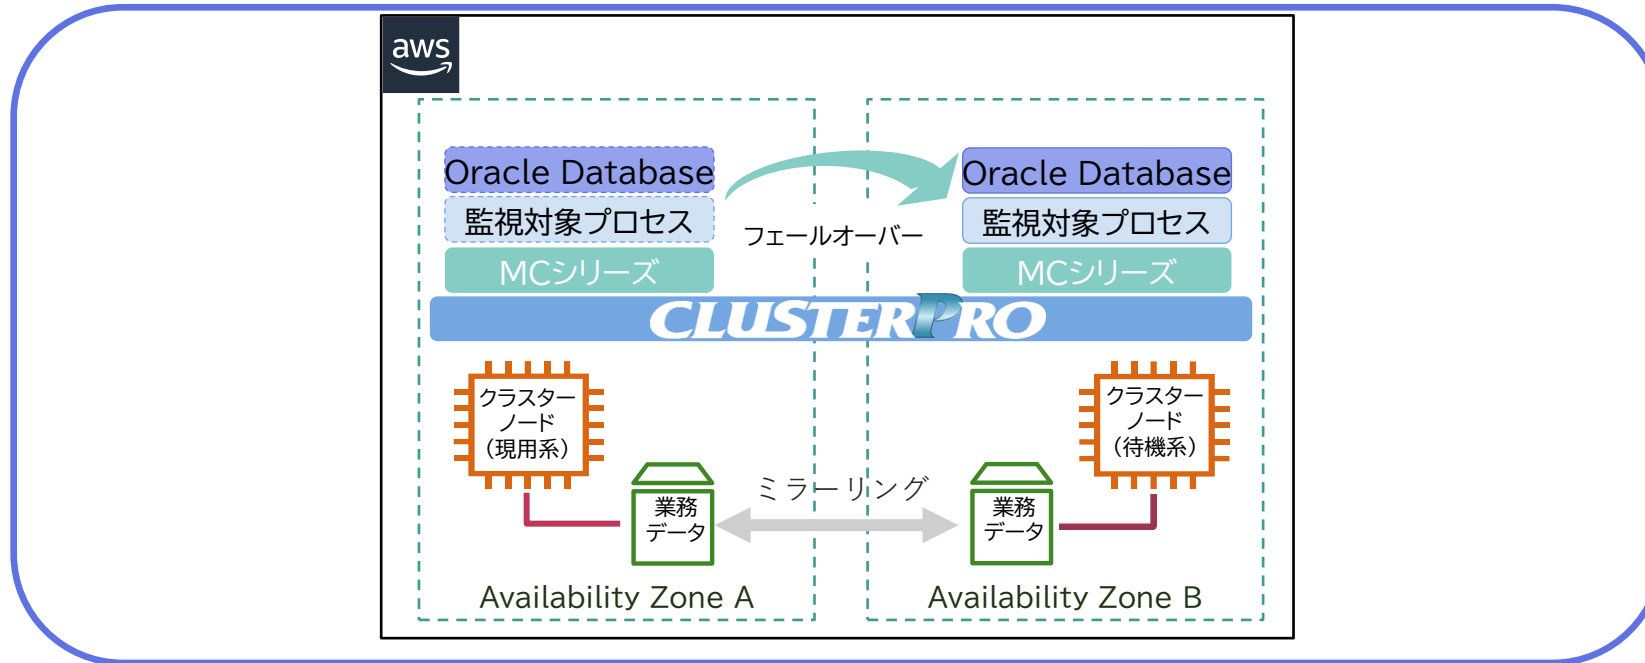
aws

Oracle Database
監視対象プロセス
MCシリーズ

フェールオーバー

Oracle Database
監視対象プロセス
MCシリーズ

CLUSTERPRO

クラスター
ノード
(現用系)

業務
データ

ミラーリング

クラスター
ノード
(待機系)

業務
データ

Availability Zone A

Availability Zone B